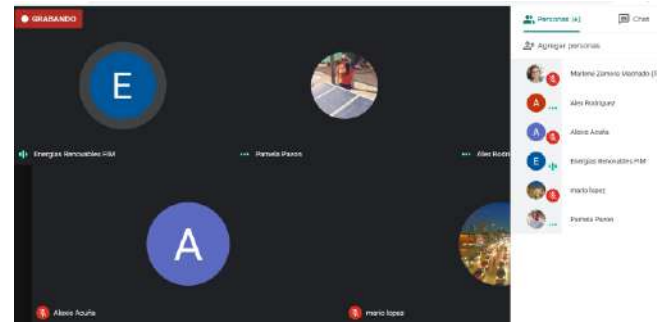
GRABANDO

E

Energías Renovables FIM

Pamela Pazos

Alex Rodr

A

Alexis Acuña

mario lopez

Personas (6)

Chat

Agregar personas

Marlene Zamora Machado (

Alex Rodriguez

Alexis Acuña

Energías Renovables FIM

mario lopez

Pamela Pazos